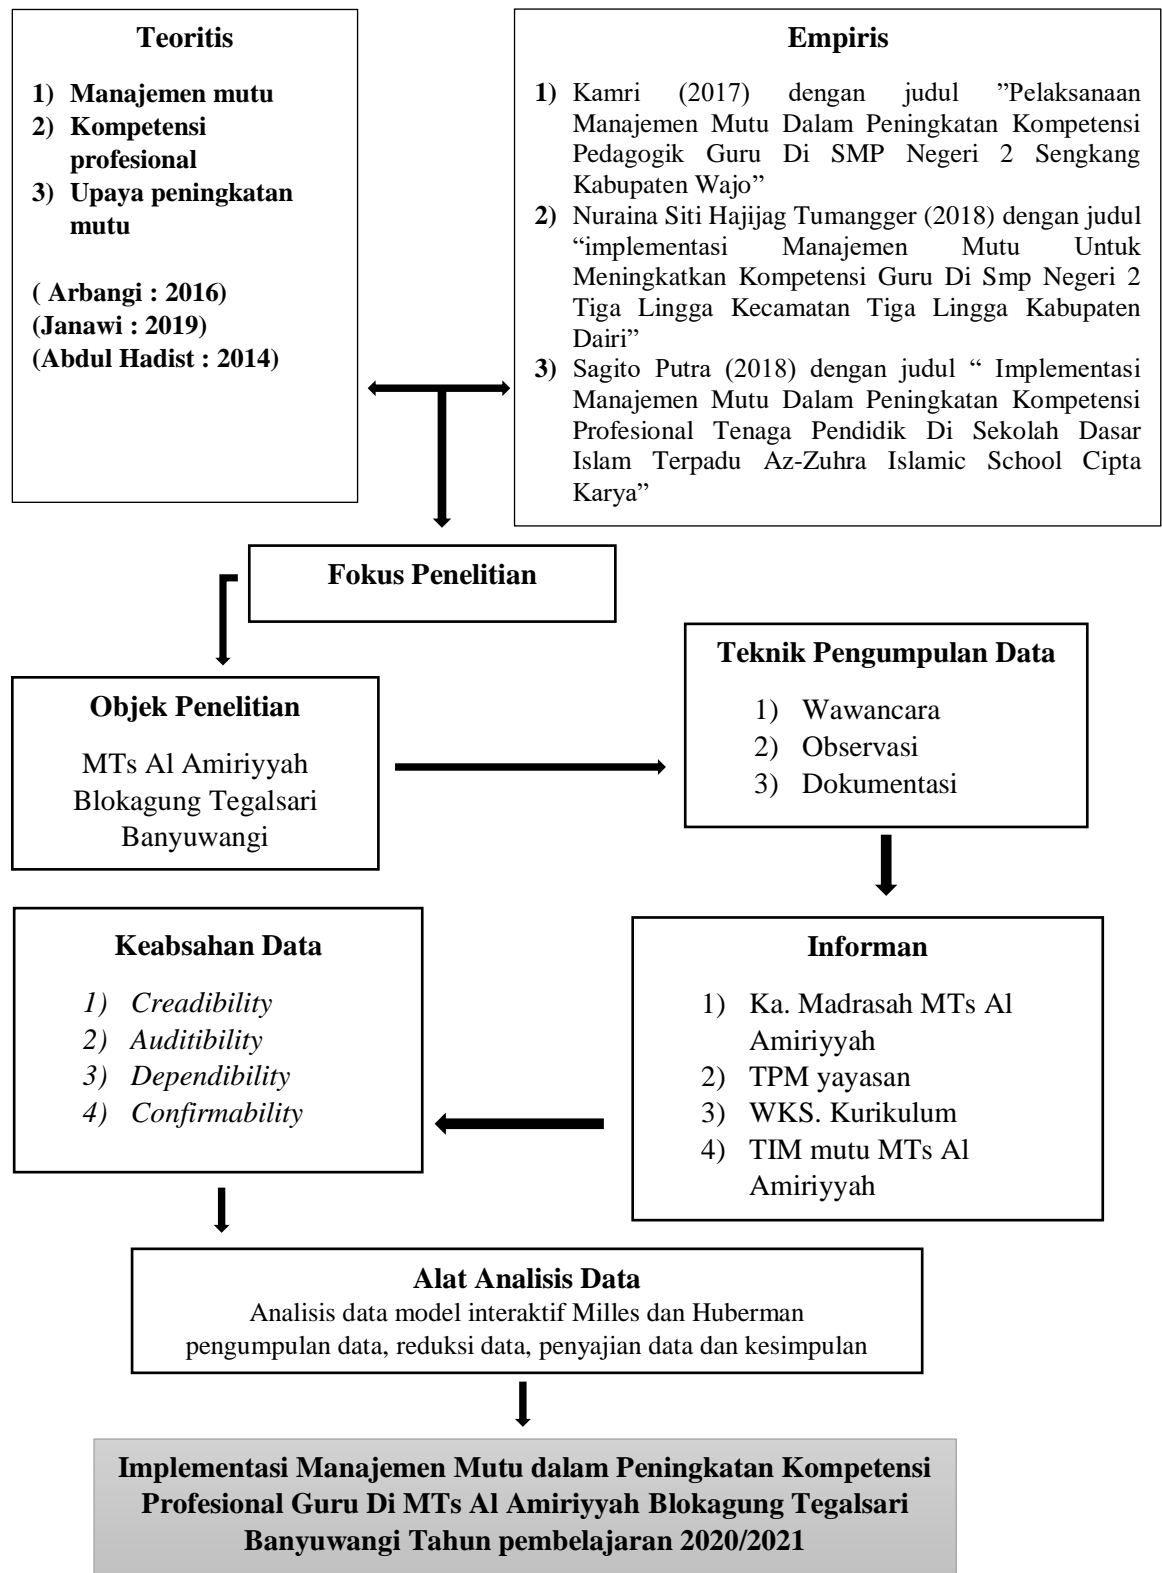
**Teoritis**

1) Manajemen mutu
2) Kompetensi profesional
3) Upaya peningkatan mutu

( Arbangi : 2016)
(Janawi : 2019)
(Abdul Hadist : 2014)

**Empiris**

1) Kamri (2017) dengan judul "Pelaksanaan Manajemen Mutu Dalam Peningkatan Kompetensi Pedagogik Guru Di SMP Negeri 2 Sengkang Kabupaten Wajo"
2) Nuraina Siti Hajijag Tumangger (2018) dengan judul "implementasi Manajemen Mutu Untuk Meningkatkan Kompetensi Guru Di Smp Negeri 2 Tiga Lingga Kecamatan Tiga Lingga Kabupaten Dairi"
3) Sagito Putra (2018) dengan judul " Implementasi Manajemen Mutu Dalam Peningkatan Kompetensi Profesional Tenaga Pendidik Di Sekolah Dasar Islam Terpadu Az-Zuhra Islamic School Cipta Karya"

**Fokus Penelitian**

**Objek Penelitian**

MTs Al Amiriyyah Blokagung Tegalsari Banyuwangi

**Teknik Pengumpulan Data**

1) Wawancara
2) Observasi
3) Dokumentasi

**Keabsahan Data**

1) *Creadibility*
2) *Auditibility*
3) *Dependibility*
4) *Confirmability*

**Informan**

1) Ka. Madrasah MTs Al Amiriyyah
2) TPM yayasan
3) WKS. Kurikulum
4) TIM mutu MTs Al Amiriyyah

**Alat Analisis Data**

Analisis data model interaktif Milles dan Huberman pengumpulan data, reduksi data, penyajian data dan kesimpulan

**Implementasi Manajemen Mutu dalam Peningkatan Kompetensi Profesional Guru Di MTs Al Amiriyyah Blokagung Tegalsari Banyuwangi Tahun pembelajaran 2020/2021**